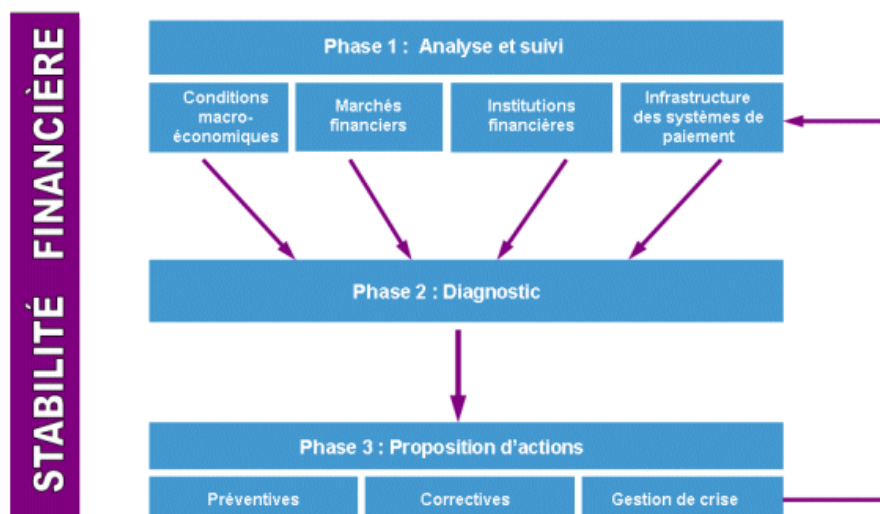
STABILITÉ FINANCIÈRE

Phase 1 : Analyse et suivi

Conditions macro-économiques

Marchés financiers

Institutions financières

Infrastructure des systèmes de paiement

Phase 2 : Diagnostic

Phase 3 : Proposition d'actions

Préventives

Correctives

Gestion de crise